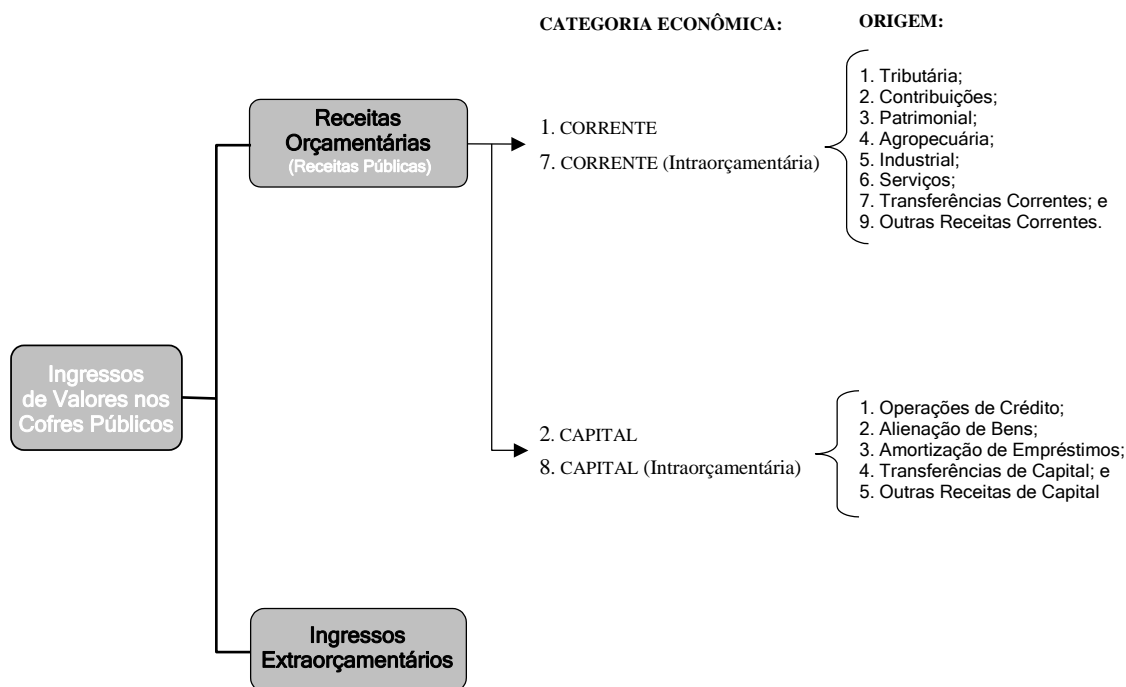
CATEGORIA ECONÔMICA:

ORIGEM:

Ingressos de Valores nos Cofres Públicos

Receitas Orçamentárias (Receitas Públicas)

1. CORRENTE

7. CORRENTE (Intraorçamentária)

1. Tributária;
2. Contribuições;
3. Patrimonial;
4. Agropecuária;
5. Industrial;
6. Serviços;
7. Transferências Correntes; e
9. Outras Receitas Correntes.

2. CAPITAL

8. CAPITAL (Intraorçamentária)

1. Operações de Crédito;
2. Alienação de Bens;
3. Amortização de Empréstimos;
4. Transferências de Capital; e
5. Outras Receitas de Capital

Ingressos Extraorçamentários